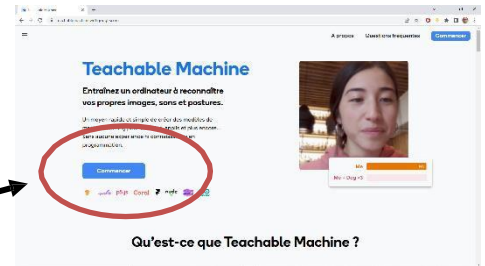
Teachable Machine

Entraînez un ordinateur à reconnaître vos propres images, sons et postures.

Un moyen rapide et simple de créer des modèles de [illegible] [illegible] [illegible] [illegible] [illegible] programmation.

Commencer

À propos   Questions fréquentes   Commencer

Qu'est-ce que Teachable Machine ?